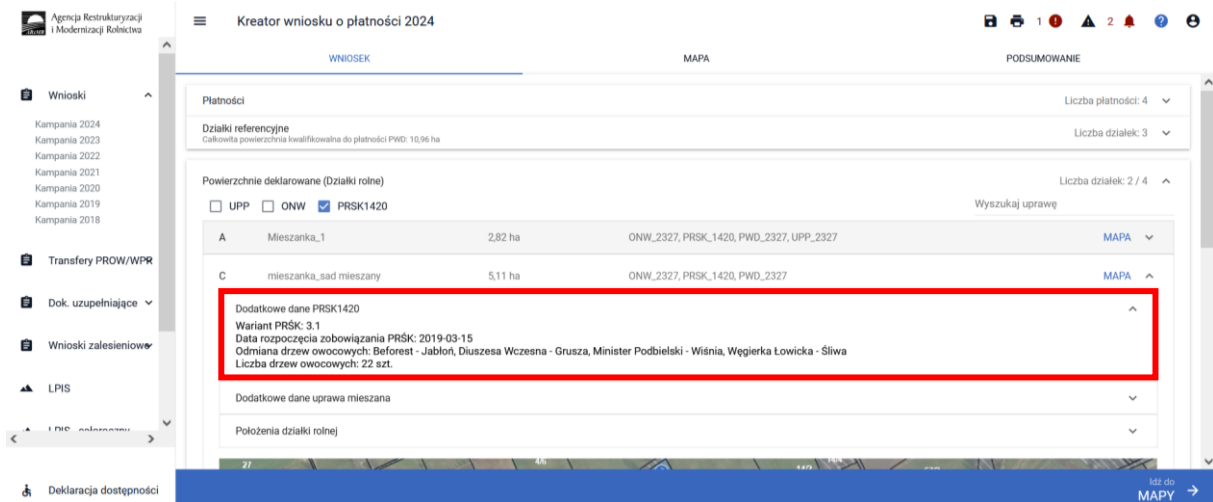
Agencja Restrukturyzacji i Modernizacji Rolnictwa

Kreator wniosku o płatności 2024

1 2

WNIOSEK
MAPA
PODSUMOWANIE

Wnioski
Kampania 2024
Kampania 2023
Kampania 2022
Kampania 2021
Kampania 2020
Kampania 2019
Kampania 2018

Transfery PROW/WPR
Dok. uzupełniające
Wnioski zalesieniowe
LPIS
LPIS - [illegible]

Deklaracja dostępności

Płatności
Liczba płatności: 4

Działki referencyjne
Całkowita powierzchnia kwalifikowalna do płatności PWD: 10,96 ha
Liczba działek: 3

Powierzchnie deklarowane (Działki rolne)
Liczba działek: 2 / 4

UPP ONW PRSK1420
Wyszukaj uprawę

| A | Mieszanka_1 | 2,82 ha | ONW_2327, PRSK_1420, PWD_2327, UPP_2327 | MAPA |
|---|---|---|---|---|
| C | mieszanka_sad mieszany | 5,11 ha | ONW_2327, PRSK_1420, PWD_2327 | MAPA |

Dodatkowe dane PRSK1420
Wariant PRŚK: 3.1
Data rozpoczęcia zobowiązania PRŚK: 2019-03-15
Odmiana drzew owocowych: Beforest - Jabłoń, Diuszesa Wczesna - Grusza, Minister Podbielski - Wiśnia, Węgierka Łowicka - Śliwa
Liczba drzew owocowych: 22 szt.

Dodatkowe dane uprawa mieszana

Położenia działki rolnej

Idź do MAPY